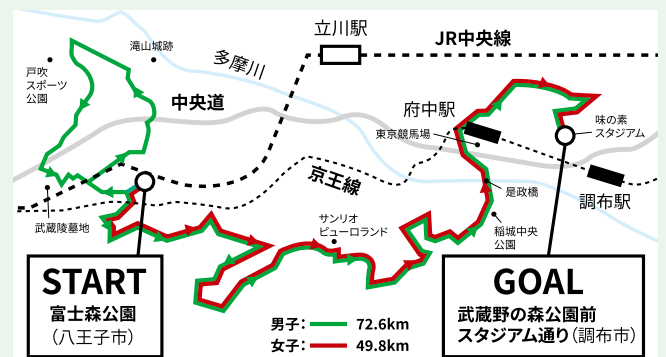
立川駅

JR中央線

滝山城跡

多摩川

戸吹スポーツ公園

中央道

府中駅

東京競馬場

味の素スタジアム

京王線

是政橋

調布駅

武蔵陵墓地

サンリオピューロランド

稲城中央公園

START
富士森公園
（八王子市）

男子： 72.6km
女子： 49.8km

GOAL
武蔵野の森公園前
スタジアム通り（調布市）